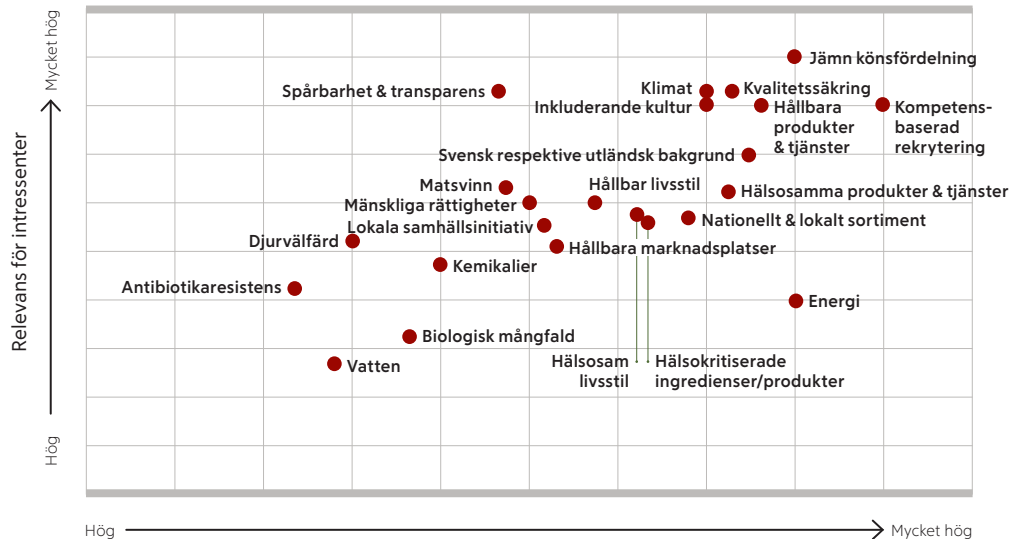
Mycket hög

Relevans för intressenter

Hög

Jämn könsfördelning

Spårbarhet & transparens

Klimat

Kvalitetssäkring

Inkluderande kultur

Hållbara produkter & tjänster

Kompetensbaserad rekrytering

Svensk respektive utländsk bakgrund

Matsvinn

Hållbar livsstil

Hälsosamma produkter & tjänster

Mänskliga rättigheter

Nationellt & lokalt sortiment

Lokala samhällsinitiativ

Djurvälfärd

Hållbara marknadsplatser

Kemikalier

Antibiotikaresistens

Energi

Biologisk mångfald

Vatten

Hälsosam livsstil

Hälsokritiserade ingredienser/produkter

Hög

Mycket hög